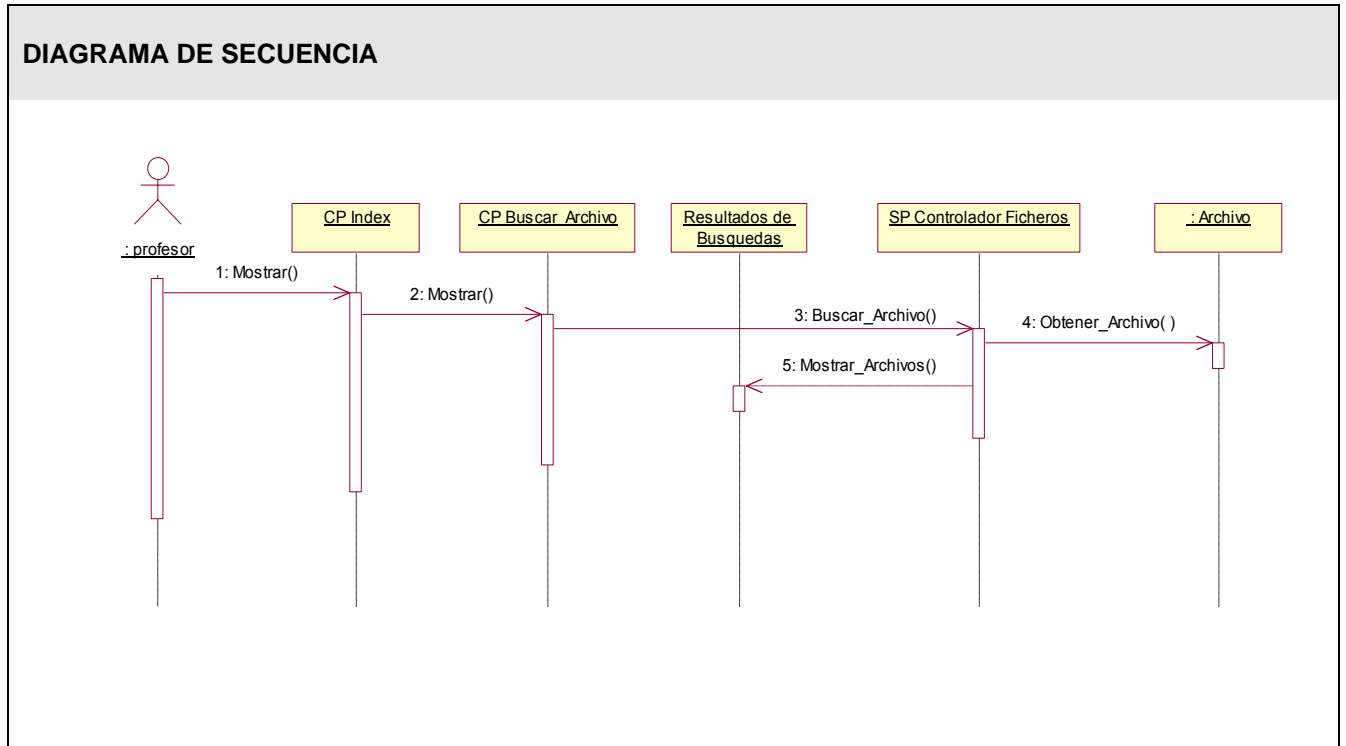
DIAGRAMA DE SECUENCIA

: profesor

CP Index

CP Buscar Archivo

Resultados de Busquedas

SP Controlador Ficheros

: Archivo

1: Mostrar()

2: Mostrar()

3: Buscar_Archivo()

4: Obtener_Archivo( )

5: Mostrar_Archivos()